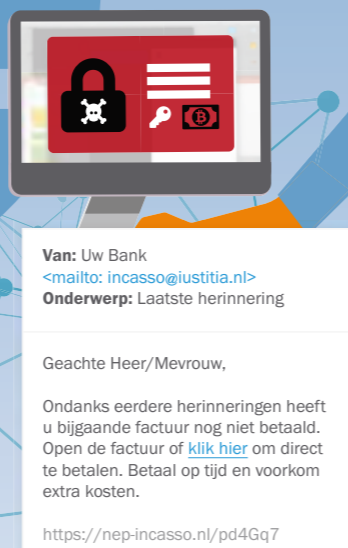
**Van:** Uw Bank
<mailto: incasso@iustitia.nl>
**Onderwerp:** Laatste herinnering

Geachte Heer/Mevrouw,

Ondanks eerdere herinneringen heeft u bijgaande factuur nog niet betaald. Open de factuur of klik hier om direct te betalen. Betaal op tijd en voorkom extra kosten.

https://nep-incasso.nl/pd4Gq7